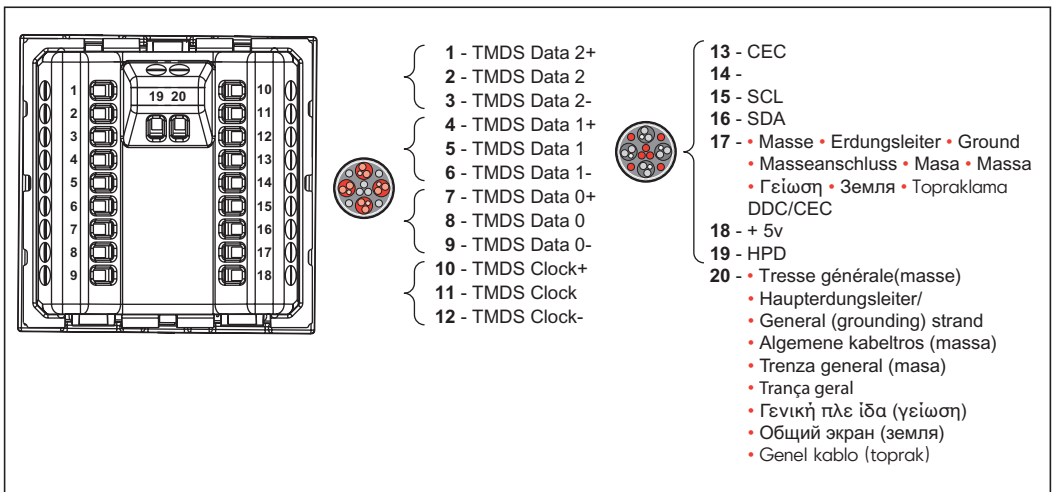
1
2
3
4
5
6
7
8
9
19 20
10
11
12
13
14
15
16
17
18

1 - TMDS Data 2+
2 - TMDS Data 2
3 - TMDS Data 2-
4 - TMDS Data 1+
5 - TMDS Data 1
6 - TMDS Data 1-
7 - TMDS Data 0+
8 - TMDS Data 0
9 - TMDS Data 0-
10 - TMDS Clock+
11 - TMDS Clock
12 - TMDS Clock-

13 - CEC
14 -
15 - SCL
16 - SDA
17 - • Masse • Erdungsleiter • Ground • Masseanschluss • Masa • Massa • Γείωση • Земля • Topraklama DDC/CEC
18 - + 5v
19 - HPD
20 - • Tresse générale(masse)
• Haupterdungsleiter/
• General (grounding) strand
• Algemene kabeltros (massa)
• Trenza general (masa)
• Trança geral
• Γενική πλε ίδα (γείωση)
• Общий экран (земля)
• Genel kablo (toprak)